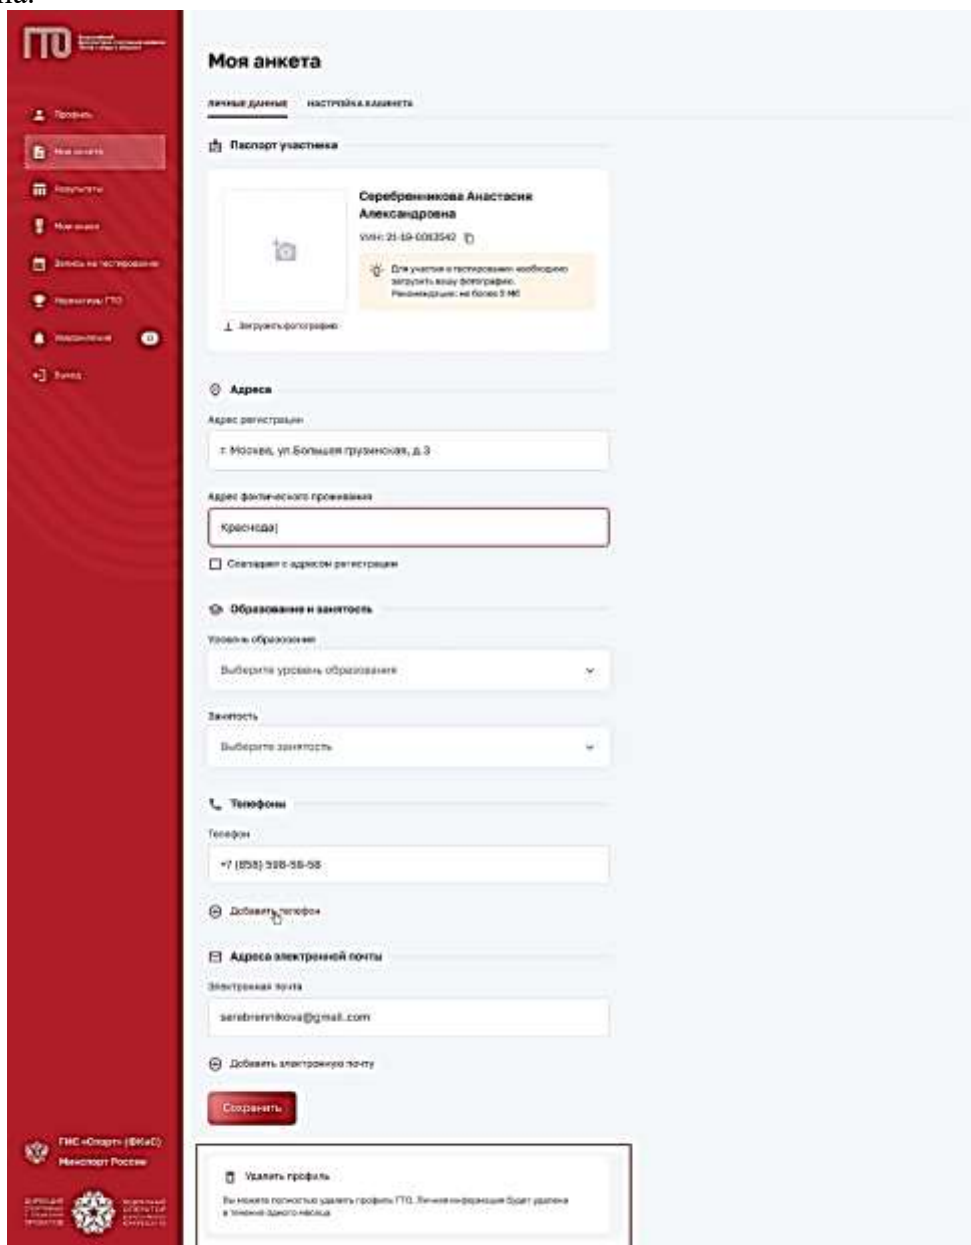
ГТО

Профиль
Моя анкета
Результаты
Мои знаки
Запись на тестирование
Нормативы ГТО
Уведомления
Выход

ГИС «Спорт» (ФКиС) Минспорт России

Моя анкета

ЛИЧНЫЕ ДАННЫЕ НАСТРОЙКА КАБИНЕТА

Паспорт участника

Серебренникова Анастасия Александровна

УИН: 21-19-0083542

Для участия в тестировании необходимо загрузить вашу фотографию. Рекомендации: не более 5 Мб

Загрузить фотографию

Адреса

Адрес регистрации

г. Москва, ул.Большая грузинская, д.3

Адрес фактического проживания

Краснодар|

Совпадает с адресом регистрации

Образование и занятость

Уровень образования

Выберите уровень образования

Занятость

Выберите занятость

Телефоны

Телефон

+7 (858) 558-58-58

Добавить телефон

Адреса электронной почты

Электронная почта

serebrennikova@gmail.com

Добавить электронную почту

Сохранить

Удалить профиль

Вы можете полностью удалить профиль ГТО. Личная информация будет удалена в течение одного месяца